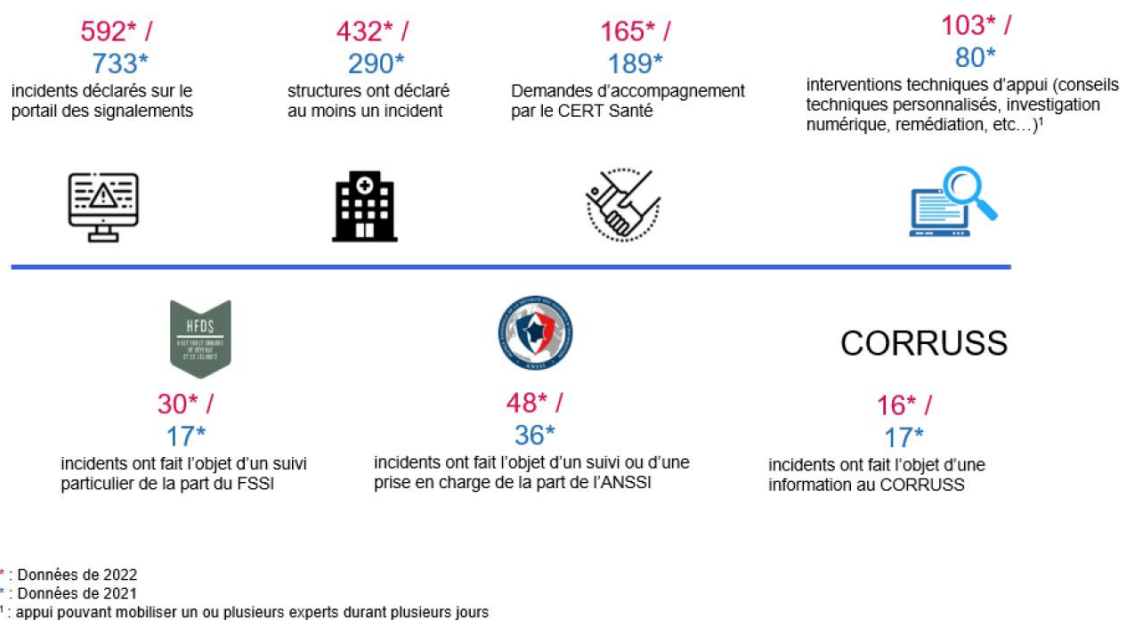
592* /
733*
incidents déclarés sur le portail des signalements

432* /
290*
structures ont déclaré au moins un incident

165* /
189*
Demandes d'accompagnement par le CERT Santé

103* /
80*
interventions techniques d'appui (conseils techniques personnalisés, investigation numérique, remédiation, etc…)$^1$

HFDS
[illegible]

30* /
17*
incidents ont fait l'objet d'un suivi particulier de la part du FSSI

ANSSI

48* /
36*
incidents ont fait l'objet d'un suivi ou d'une prise en charge de la part de l'ANSSI

CORRUSS

16* /
17*
incidents ont fait l'objet d'une information au CORRUSS

* : Données de 2022
* : Données de 2021
$^1$ : appui pouvant mobiliser un ou plusieurs experts durant plusieurs jours